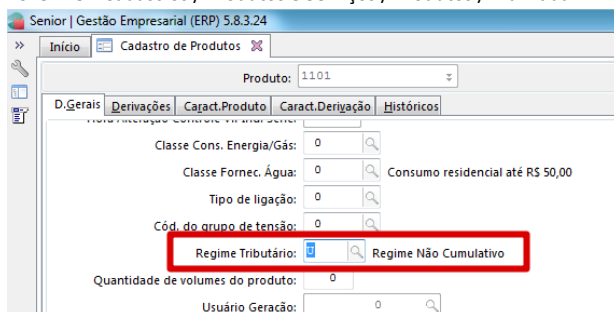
Senior | Gestão Empresarial (ERP) 5.8.3.24

»

Início

Cadastro de Produtos

Produto: 1101

D.Gerais | Derivações | Caract.Produto | Caract.Derivação | Históricos

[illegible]

Classe Cons. Energia/Gás: 0

Classe Fornec. Água: 0 Consumo residencial até R$ 50,00

Tipo de ligação: 0

Cód. do grupo de tensão: 0

Regime Tributário: 0 Regime Não Cumulativo

Quantidade de volumes do produto: 0

Usuário Geração: 0